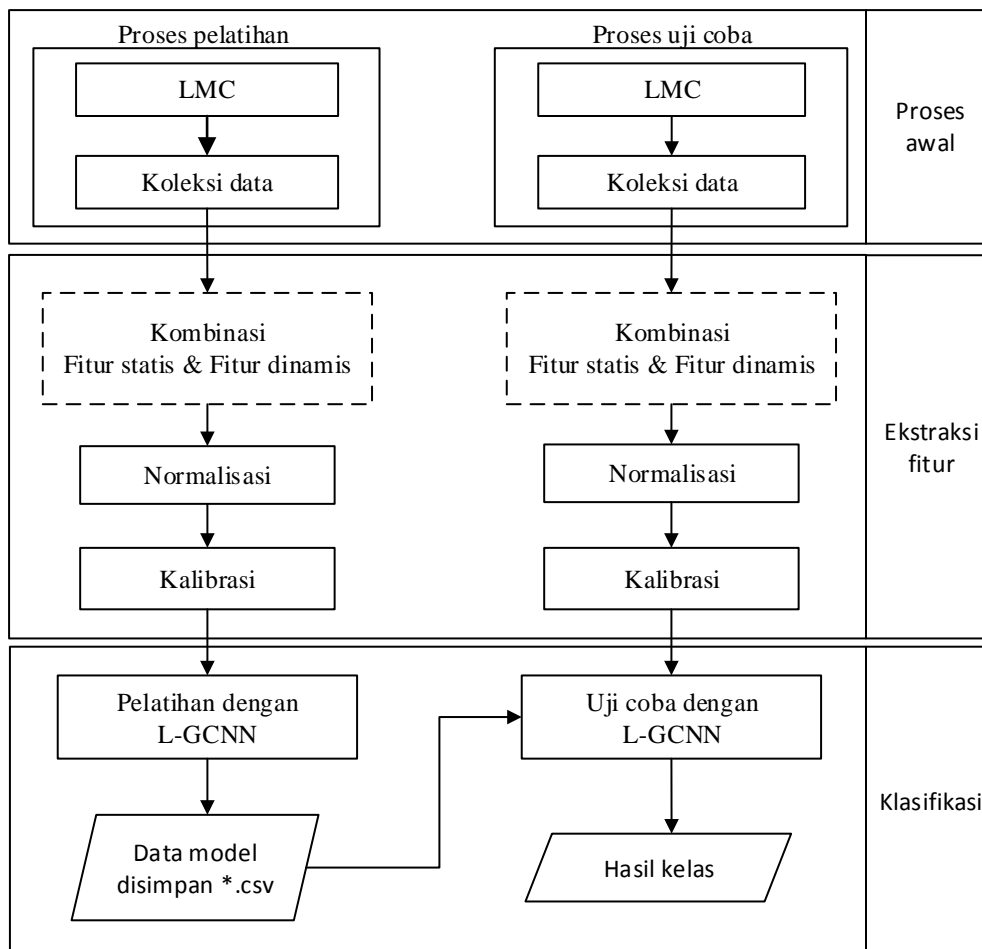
Proses pelatihan

LMC

Koleksi data

Proses uji coba

LMC

Koleksi data

Proses awal

Kombinasi Fitur statis & Fitur dinamis

Normalisasi

Kalibrasi

Kombinasi Fitur statis & Fitur dinamis

Normalisasi

Kalibrasi

Ekstraksi fitur

Pelatihan dengan L-GCNN

Data model disimpan *.csv

Uji coba dengan L-GCNN

Hasil kelas

Klasifikasi